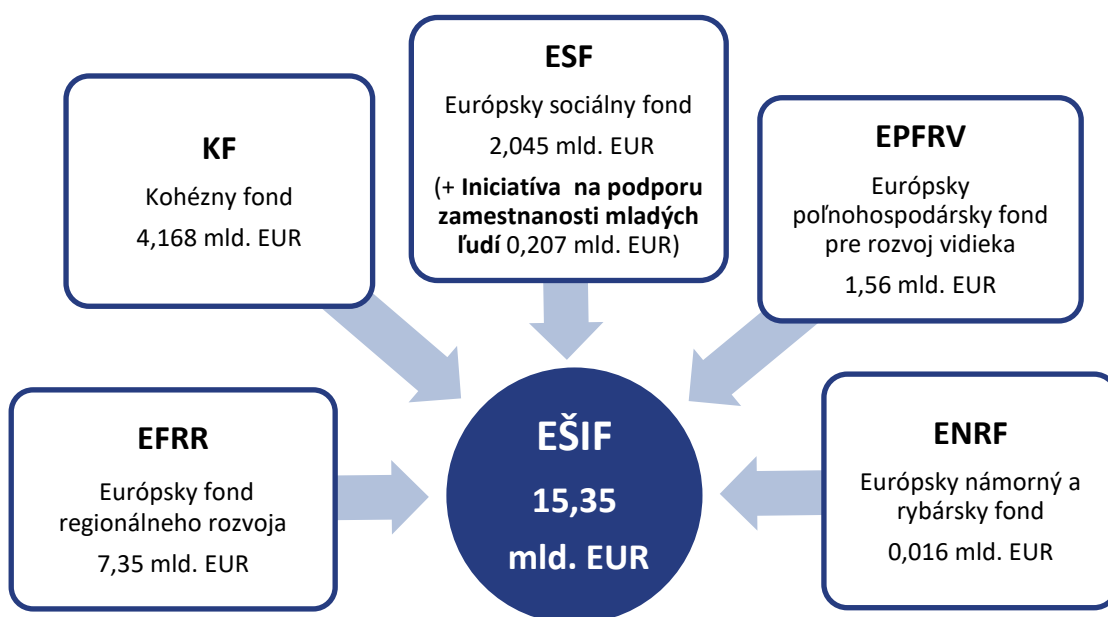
ESF

Európsky sociálny fond

2,045 mld. EUR

(+ Iniciatíva na podporu zamestnanosti mladých ľudí 0,207 mld. EUR)

KF

Kohézny fond

4,168 mld. EUR

EPFRV

Európsky poľnohospodársky fond pre rozvoj vidieka

1,56 mld. EUR

EFRR

Európsky fond regionálneho rozvoja

7,35 mld. EUR

EŠIF

15,35

mld. EUR

ENRF

Európsky námorný a rybársky fond

0,016 mld. EUR